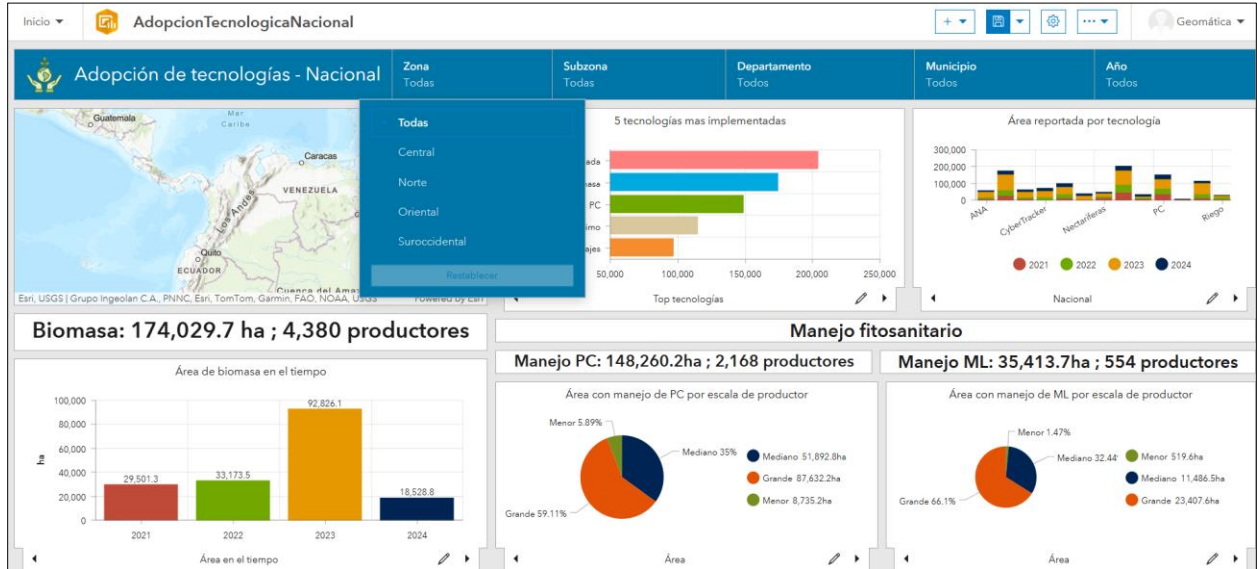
Inicio ▾ AdopcionTecnologicaNacional + ▾ ··· ▾ Geomática ▾

Adopción de tecnologías - Nacional

Zona
Todas

Subzona
Todas

Departamento
Todos

Municipio
Todos

Año
Todos

Todas
Central
Norte
Oriental
Suroccidental
Restablecer

Guatemala
Mar Caribe
Caracas
VENEZUELA
Los Andes
Quito
ECUADOR
Cuenca del Amaz
Esri, USGS | Grupo Ingeolan C.A., PNNC, Esri, TomTom, Garmin, FAO, NOAA, USGS
Powered by Esri

5 tecnologías mas implementadas
ada
masa
PC
imo
ajes
50,000 100,000 150,000 200,000 250,000
Top tecnologías

Área reportada por tecnología
300,000
200,000
100,000
0
ANA CyberTracker Nectariferas PC Riego
2021 2022 2023 2024
Nacional

Biomasa: 174,029.7 ha ; 4,380 productores

Manejo fitosanitario

Manejo PC: 148,260.2ha ; 2,168 productores

Manejo ML: 35,413.7ha ; 554 productores

Área de biomasa en el tiempo
100,000
80,000
60,000
40,000
20,000
0
ha
29,501.3
33,173.5
92,826.1
18,528.8
2021 2022 2023 2024
Área en el tiempo

Área con manejo de PC por escala de productor
Menor 5.89%
Mediano 35%
Grande 59.11%
Mediano 51,892.8ha
Grande 87,632.2ha
Menor 8,735.2ha
Área

Área con manejo de ML por escala de productor
Menor 1.47%
Mediano 32.44
Grande 66.1%
Menor 519.6ha
Mediano 11,486.5ha
Grande 23,407.6ha
Área